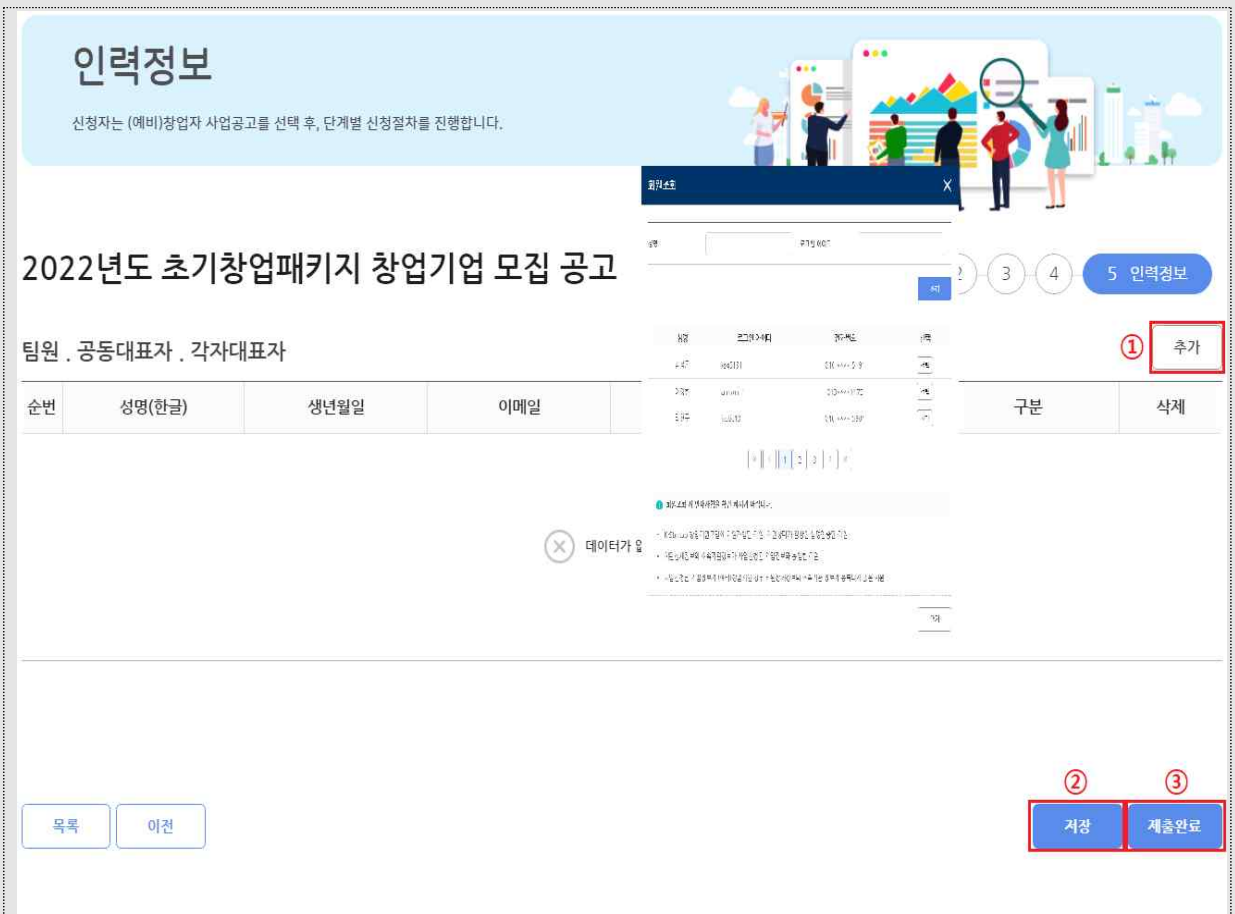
인력정보

신청자는 (예비)창업자 사업공고를 선택 후, 단계별 신청절차를 진행합니다.

2022년도 초기창업패키지 창업기업 모집 공고

2 3 4 5 인력정보

팀원 . 공동대표자 . 각자대표자

① 추가

| 순번 | 성명(한글) | 생년월일 | 이메일 | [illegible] | 구분 | 삭제 |
|---|---|---|---|---|---|---|

데이터가 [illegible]

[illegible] X

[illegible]

② ③

목록 이전 저장 제출완료